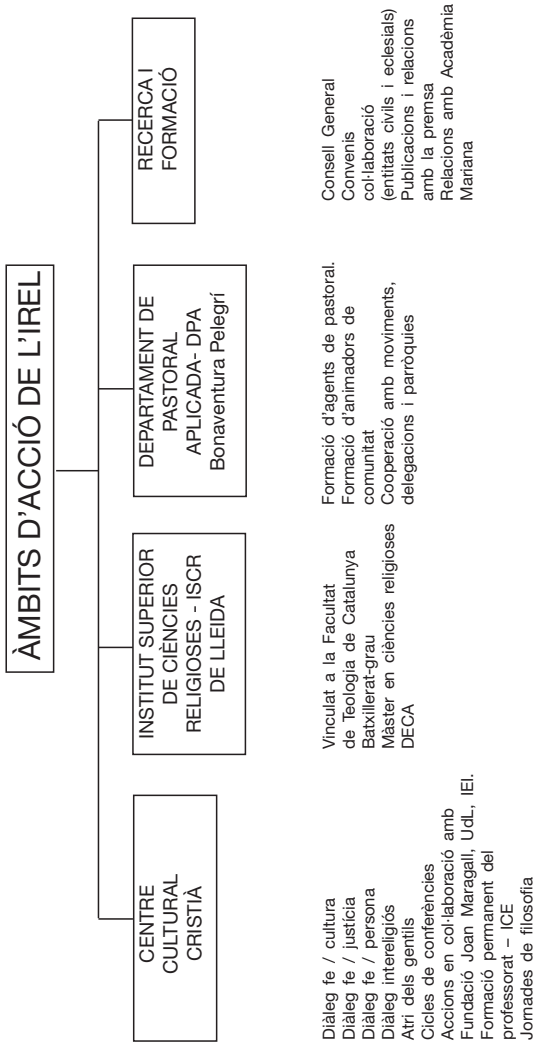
ÀMBITS D'ACCIÓ DE L'IREL

CENTRE CULTURAL CRISTIÀ

Diàleg fe / cultura
Diàleg fe / justícia
Diàleg fe / persona
Diàleg interreligiós
Atri dels gentils
Cicles de conferències
Accions en col·laboració amb Fundació Joan Maragall, UdL, IEI.
Formació permanent del professorat – ICE
Jornades de filosofia

INSTITUT SUPERIOR DE CIÈNCIES RELIGIOSES - ISCR DE LLEIDA

Vinculat a la Facultat de Teologia de Catalunya
Batxillerat-grau
Màster en ciències religioses
DECA

DEPARTAMENT DE PASTORAL APLICADA- DPA Bonaventura Pelegrí

Formació d'agents de pastoral.
Formació d'animadors de comunitat
Cooperació amb moviments, delegacions i parròquies

RECERCA I FORMACIÓ

Consell General
Convenis col·laboració (entitats civils i eclesials)
Publicacions i relacions amb la premsa
Relacions amb Acadèmia Mariana